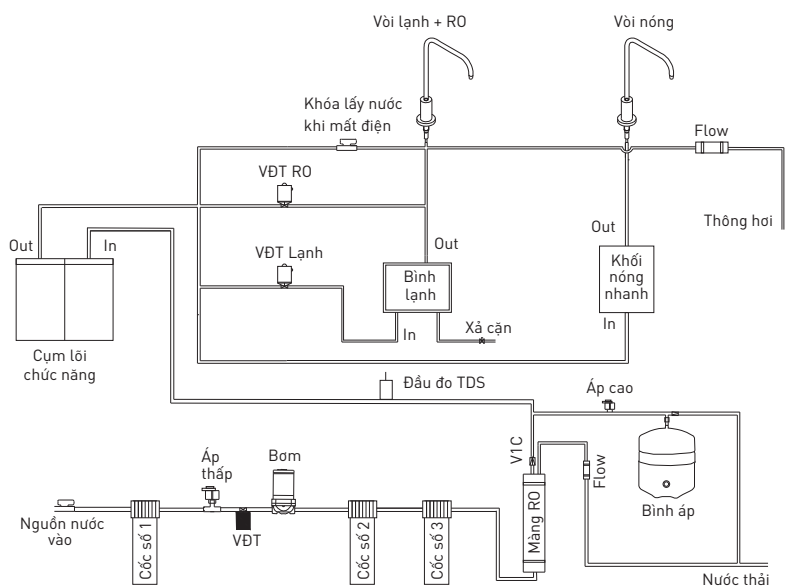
Vòi lạnh + RO
Vòi nóng
Khóa lấy nước khi mất điện
Flow
VĐT RO
Thông hơi
Out
Out
In
VĐT Lạnh
Out
Khối nóng nhanh
Bình lạnh
In
Xả cặn
In
Cụm lõi chức năng
Đầu đo TDS
Áp cao
V1C
Áp thấp
Bơm
Flow
Bình áp
Nguồn nước vào
Cốc số 1
VĐT
Cốc số 2
Cốc số 3
Màng RO
Nước thải